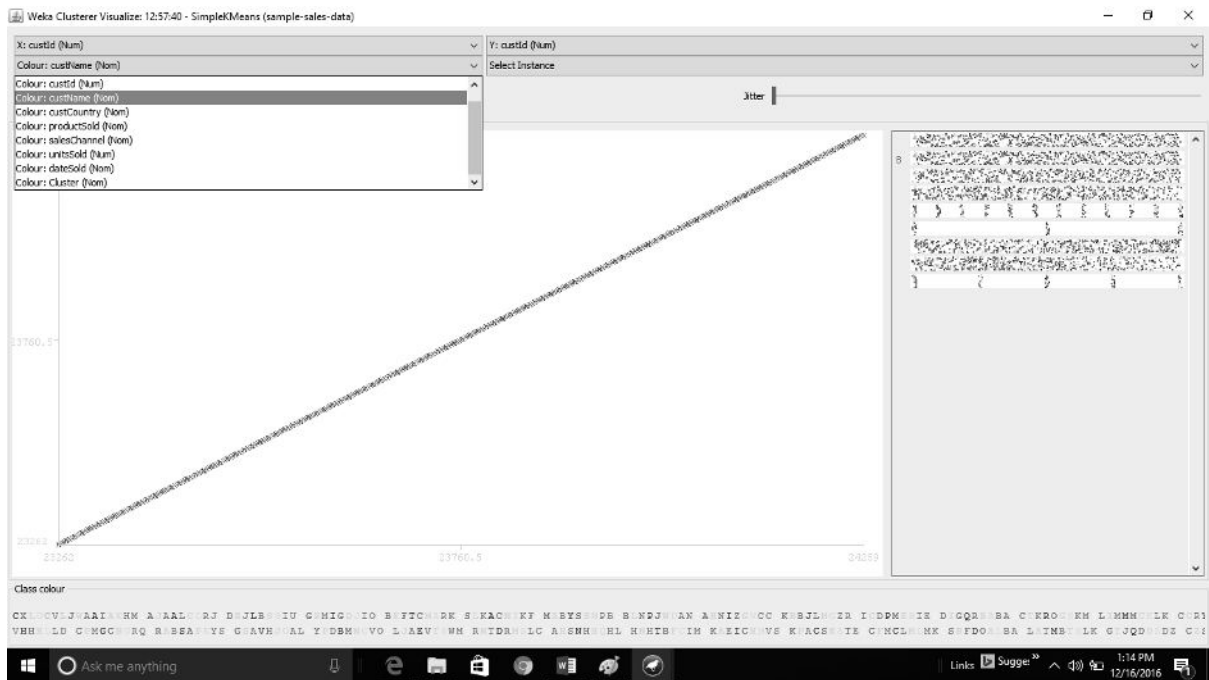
Weka Clusterer Visualize: 12:57:40 - SimpleKMeans (sample-sales-data)

X: custId (Num)
Y: custId (Num)
Colour: custName (Nom)
Select Instance

Colour: custId (Num)
Colour: custName (Nom)
Colour: custCountry (Nom)
Colour: productSold (Nom)
Colour: salesChannel (Nom)
Colour: unitsSold (Num)
Colour: dateSold (Nom)
Colour: Cluster (Nom)

Jitter

23760.5

23262

23262
23760.5
24259

Class colour

CX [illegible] CVLJ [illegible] AAI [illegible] HM A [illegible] AAL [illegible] RJ D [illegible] JLB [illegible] IU G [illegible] HIG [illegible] IO B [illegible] FTC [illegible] RK S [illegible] KAC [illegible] KF M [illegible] BYS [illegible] DB B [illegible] NDJ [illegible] AN A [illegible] NIZ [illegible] CC K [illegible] BJL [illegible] ZR I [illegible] DPM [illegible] IK D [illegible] GQR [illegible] BA C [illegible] KRO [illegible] KM L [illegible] MMM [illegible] LK C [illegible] RI
VHH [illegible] LD C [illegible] MGC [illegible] RQ R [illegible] BSA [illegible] YS G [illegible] AVH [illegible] AL Y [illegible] DBM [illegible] VO L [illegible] AEV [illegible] WH R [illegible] TDR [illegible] LC A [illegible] SNH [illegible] HL H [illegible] HTB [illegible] IM K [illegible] EIC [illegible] VS K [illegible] ACS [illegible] TE C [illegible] MCL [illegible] MK S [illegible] FDO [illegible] BA L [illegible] TMB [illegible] LK G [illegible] JQD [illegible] DZ C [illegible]

Ask me anything

Links Sugge: »

1:14 PM
12/16/2016